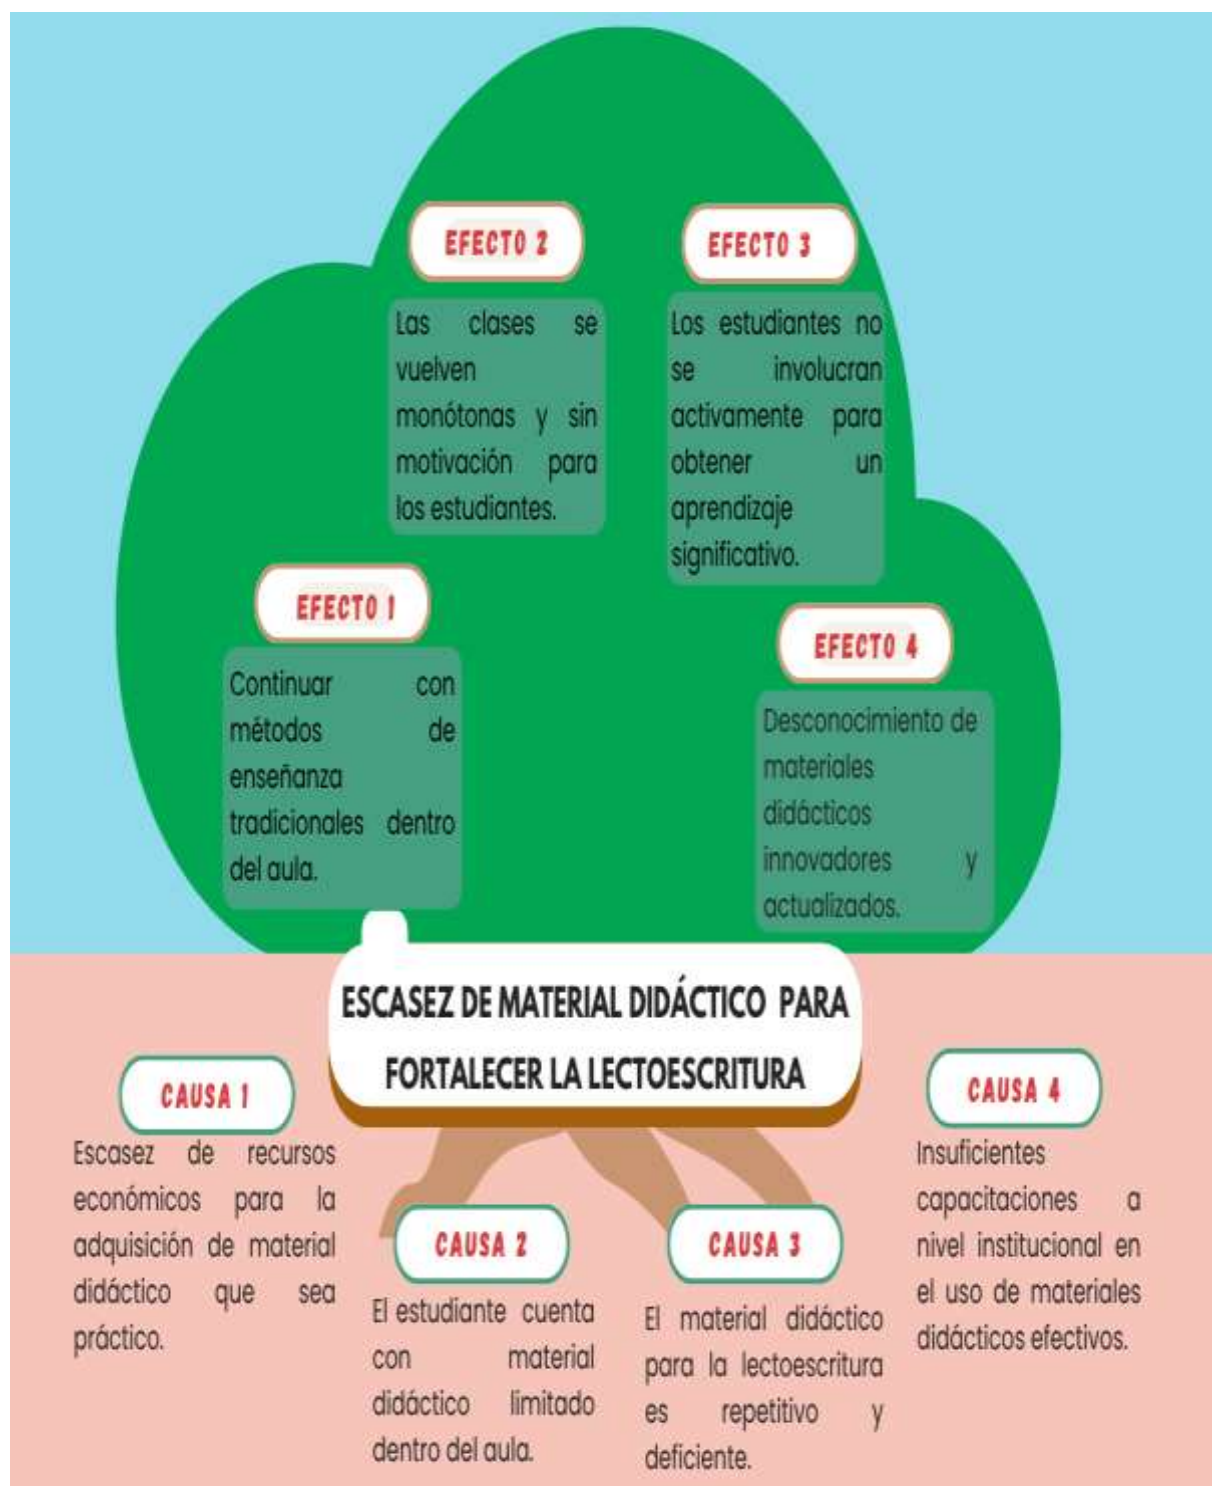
EFECTO 2

Las clases se vuelven monótonas y sin motivación para los estudiantes.

EFECTO 3

Los estudiantes no se involucran activamente para obtener un aprendizaje significativo.

EFECTO 1

Continuar con métodos de enseñanza tradicionales dentro del aula.

EFECTO 4

Desconocimiento de materiales didácticos innovadores y actualizados.

ESCASEZ DE MATERIAL DIDÁCTICO PARA FORTALECER LA LECTOESCRITURA

CAUSA 1

Escasez de recursos económicos para la adquisición de material didáctico que sea práctico.

CAUSA 2

El estudiante cuenta con material didáctico limitado dentro del aula.

CAUSA 3

El material didáctico para la lectoescritura es repetitivo y deficiente.

CAUSA 4

Insuficientes capacitaciones a nivel institucional en el uso de materiales didácticos efectivos.